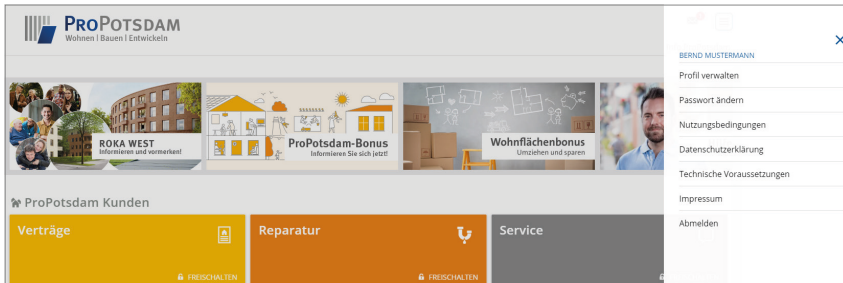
PROPOTSDAM
Wohnen | Bauen | Entwickeln

ROKA WEST
Informieren und vormerken!

ProPotsdam-Bonus
Informieren Sie sich jetzt!

Wohnflächenbonus
Umziehen und sparen

ProPotsdam Kunden

Verträge
FREISCHALTEN

Reparatur
FREISCHALTEN

Service

BERND MUSTERMANN
×
Profil verwalten
Passwort ändern
Nutzungsbedingungen
Datenschutzerklärung
Technische Voraussetzungen
Impressum
Abmelden